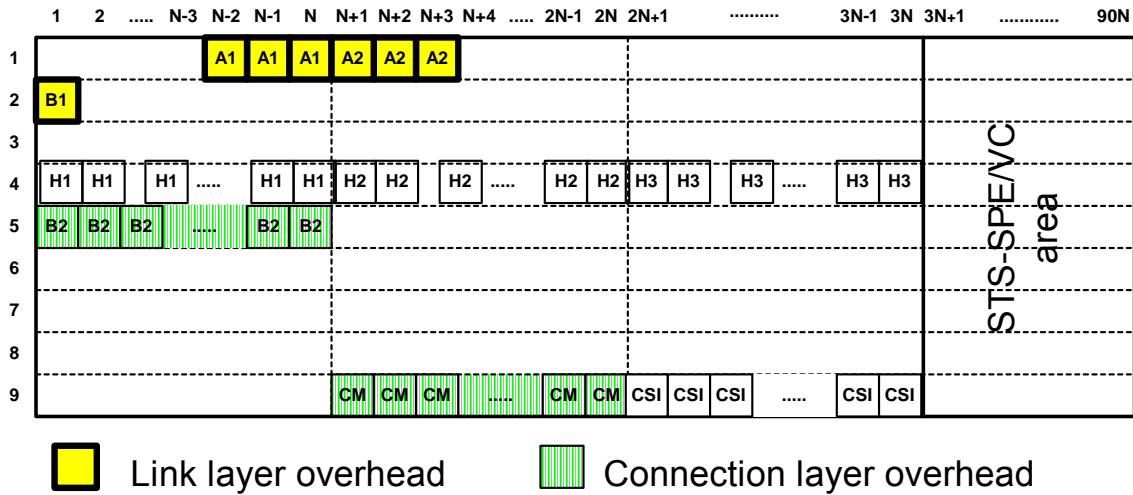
1 2 ..... N-3 N-2 N-1 N N+1 N+2 N+3 N+4 ..... 2N-1 2N 2N+1 .......... 3N-1 3N 3N+1 ........... 90N

1 A1 A1 A1 A2 A2 A2
2 B1
3
4 H1 H1 H1 ..... H1 H1 H2 H2 H2 ..... H2 H2 H3 H3 H3 ..... H3 H3
5 B2 B2 B2 ..... B2 B2
6
7
8
9 CM CM CM ..... CM CM CSI CSI CSI ..... CSI CSI

STS-SPE/VC area

Link layer overhead

Connection layer overhead